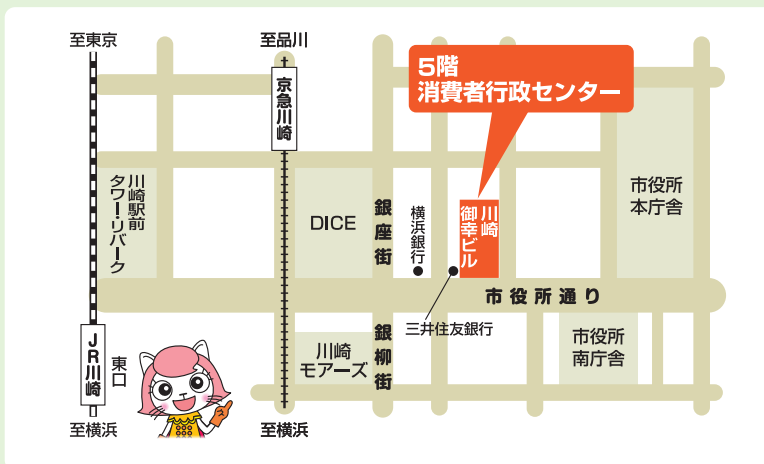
至東京

至品川

京急川崎

5階
消費者行政センター

川崎駅前
タワー・リバーク

DICE

銀座街

横浜銀行

川崎御幸ビル

市役所
本庁舎

市役所通り

三井住友銀行

JR川崎

東口

川崎
モアーズ

銀柳街

市役所
南庁舎

至横浜

至横浜